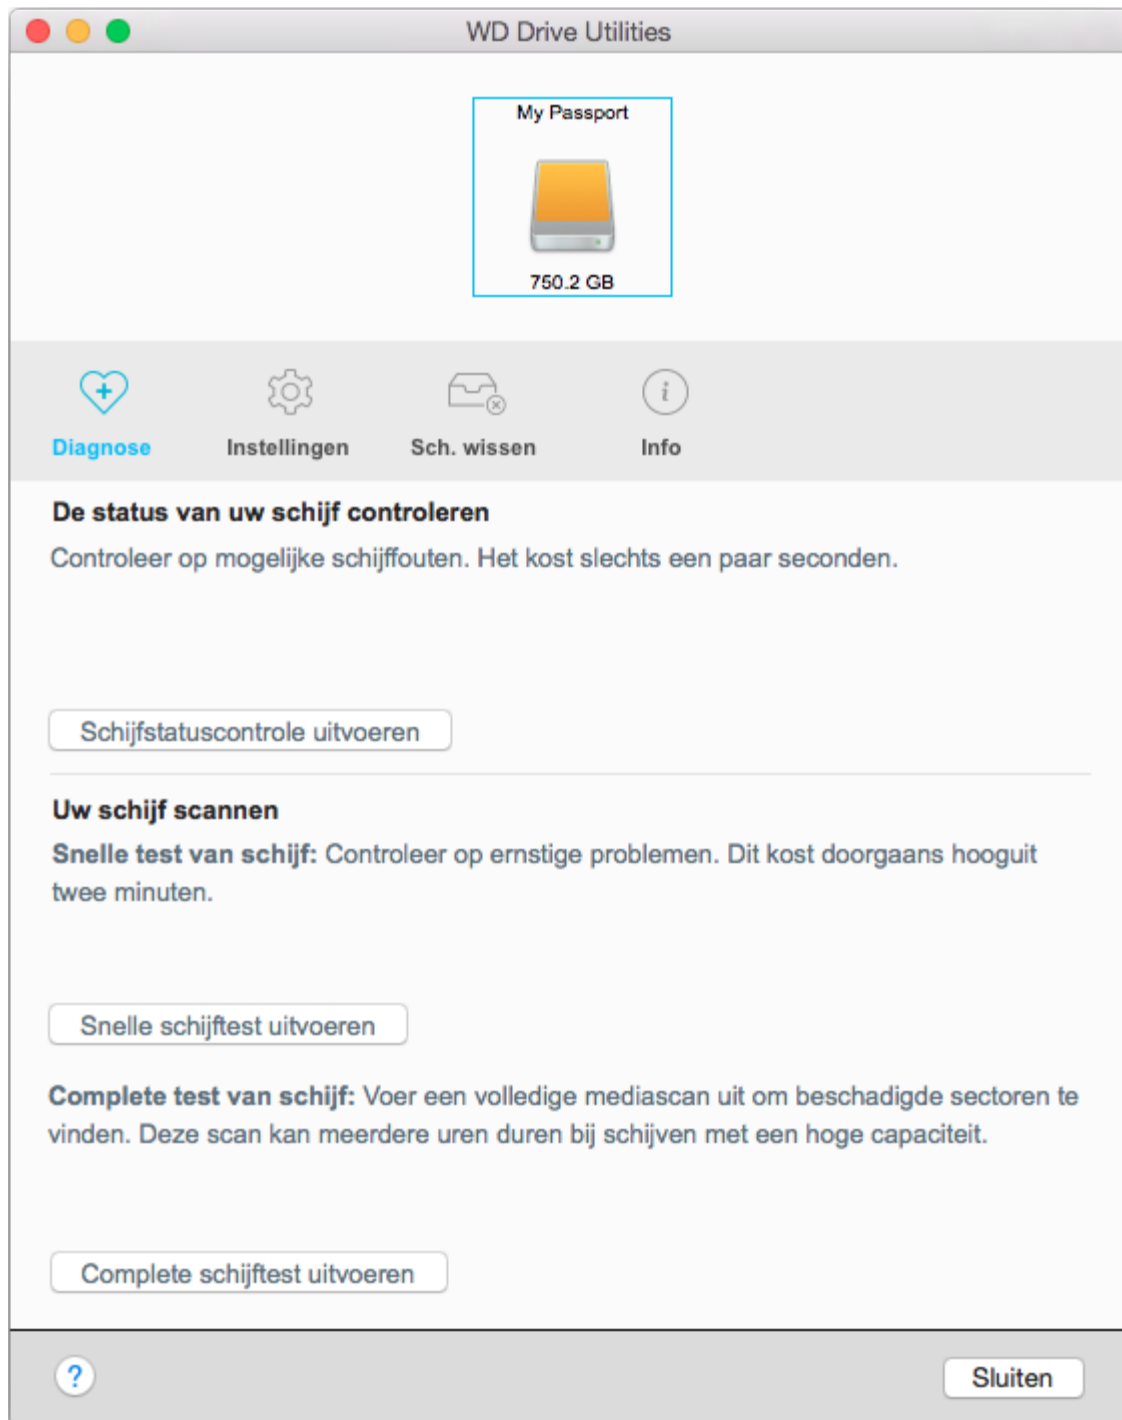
WD Drive Utilities

My Passport

750.2 GB

Diagnose

Instellingen

Sch. wissen

Info

De status van uw schijf controleren

Controleer op mogelijke schijffouten. Het kost slechts een paar seconden.

Schijfstatuscontrole uitvoeren

Uw schijf scannen

**Snelle test van schijf:** Controleer op ernstige problemen. Dit kost doorgaans hooguit twee minuten.

Snelle schijftest uitvoeren

**Complete test van schijf:** Voer een volledige mediascan uit om beschadigde sectoren te vinden. Deze scan kan meerdere uren duren bij schijven met een hoge capaciteit.

Complete schijftest uitvoeren

?

Sluiten